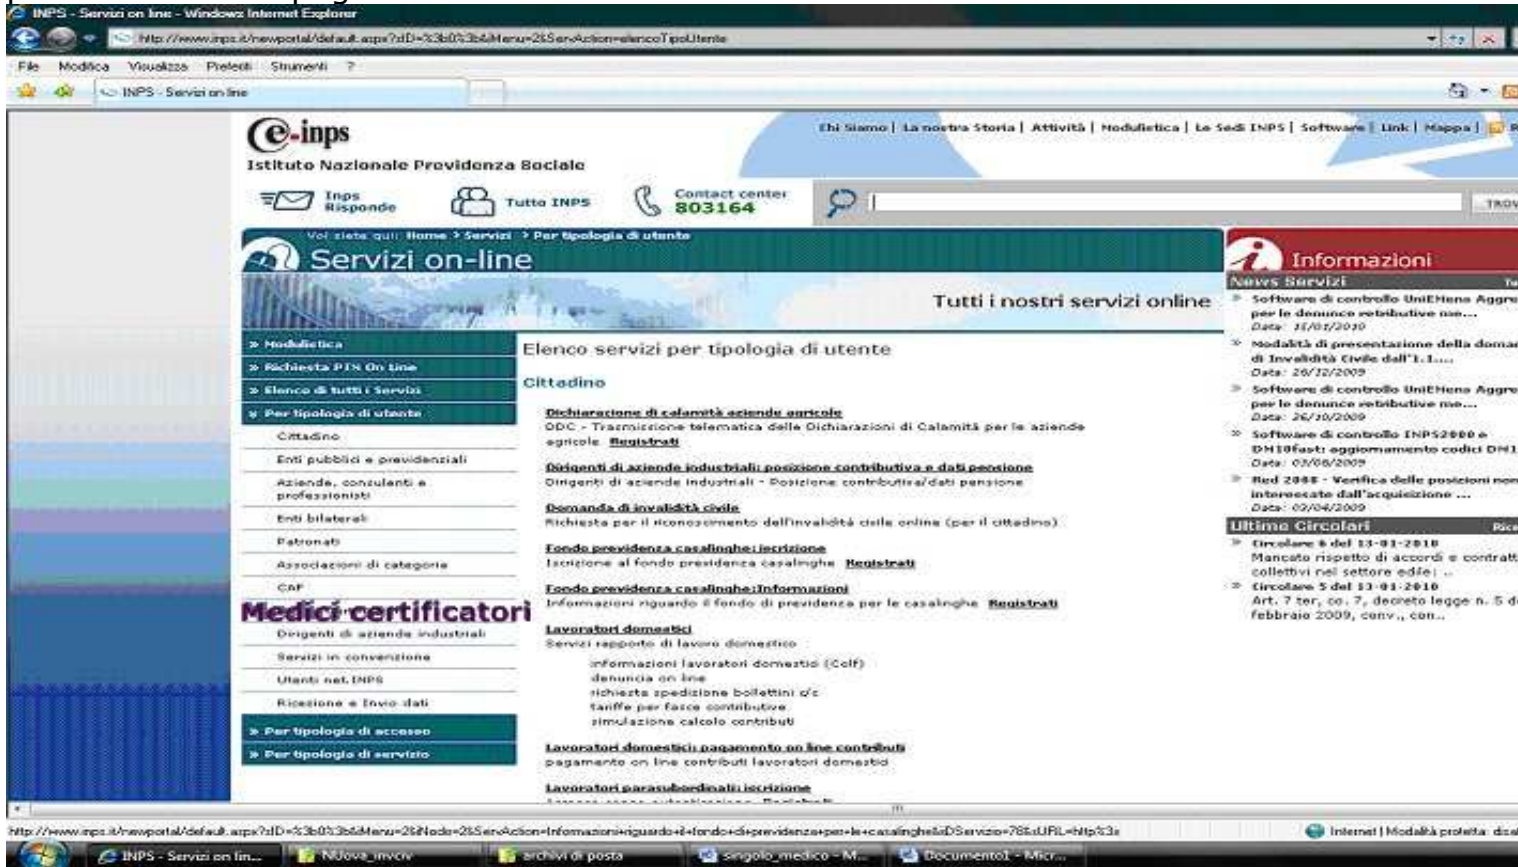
INPS - Servizi on line - Windows Internet Explorer

http://www.inps.it/newportal/default.aspx?iD=%3b0%3b&iMenu=2&ServAction=elencoTipoUtente

File Modifica Visualizza Preferiti Strumenti ?

INPS - Servizi on line

e-inps
Istituto Nazionale Previdenza Sociale

Chi Siamo | La nostra Storia | Attività | Modulistica | Le Sedi INPS | Software | Link | Mappa |

Inps Risponde
Tutto INPS
Contact center 803164

TROV

Voi siete qui: Home > Servizi > Per tipologia di utente

Servizi on-line

Tutti i nostri servizi online

» Modulistica
» Richiesta PIN On Line
» Elenco di tutti i Servizi
» Per tipologia di utente
Cittadino
Enti pubblici e previdenziali
Aziende, consulenti e professionisti
Enti bilaterali
Patronati
Associazioni di categoria
CAF
Medici certificatori
Dirigenti di aziende industriali
Servizi in convenzione
Utenti net. INPS
Ricezione e Invio dati
» Per tipologia di accesso
» Per tipologia di servizio

Elenco servizi per tipologia di utente

Cittadino

Dichiarazione di calamità aziende agricole
DDC - Trasmissione telematica delle Dichiarazioni di Calamità per le aziende agricole Registrati

Dirigenti di aziende industriali: posizione contributiva e dati pensione
Dirigenti di aziende industriali - Posizione contributiva/dati pensione

Domanda di invalidità civile
Richiesta per il riconoscimento dell'invalidità civile online (per il cittadino)

Fondo previdenza casalinghe: iscrizione
Iscrizione al fondo previdenza casalinghe Registrati

Fondo previdenza casalinghe: Informazioni
Informazioni riguardo il fondo di previdenza per le casalinghe Registrati

Lavoratori domestici
Servizi rapporto di lavoro domestico
informazioni lavoratori domestici (Colf)
denuncia on line
richiesta spedizione bollettini c/c
tariffe per fasce contributive
simulazione calcolo contributi

Lavoratori domestici: pagamento on line contributi
pagamento on line contributi lavoratori domestici

Lavoratori parasubordinati: iscrizione

Informazioni

News Servizi
» Software di controllo UniEMens Aggre per le denunce retributive me...
Data: 11/01/2010
» Modalità di presentazione della doma di Invalidità Civile dall'1.1....
Data: 28/12/2009
» Software di controllo UniEMens Aggre per le denunce retributive me...
Data: 26/10/2009
» Software di controllo INPS2000 e DM10fast: aggiornamento codici DM1
Data: 03/08/2009
» Red 2008 - Verifica delle posizioni non interessate dall'acquisizione ...
Data: 09/04/2009

Ultime Circolari
» Circolare 6 del 13-01-2010
Mancato rispetto di accordi e contratt collettivi nel settore edile: ..
» Circolare 5 del 13-01-2010
Art. 7 ter, co. 7, decreto legge n. 5 d febbraio 2009, conv., con...

http://www.inps.it/newportal/default.aspx?iD=%3b0%3b&iMenu=2&iNodo=2&ServAction=Informazioni+riguardo+il+fondo+di+previdenza+per+le+casalinghe&iDServizio=78&sURL=http%3a

Internet | Modalità protetta: disa

INPS - Servizi on lin... | NUova_invciv | archivi di posta | singolo_medico - M... | Documento1 - Micr...